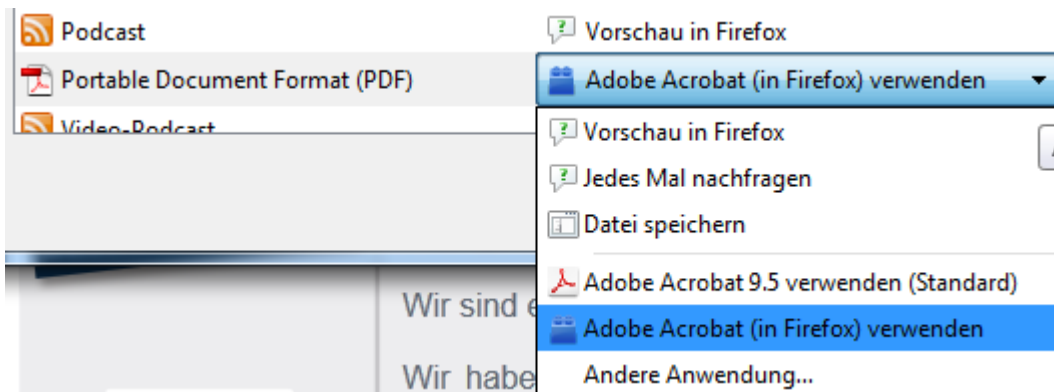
Podcast
Vorschau in Firefox
Portable Document Format (PDF)
Adobe Acrobat (in Firefox) verwenden
Video-Podcast
Vorschau in Firefox
Jedes Mal nachfragen
Datei speichern
Adobe Acrobat 9.5 verwenden (Standard)
Adobe Acrobat (in Firefox) verwenden
Andere Anwendung...
Wir sind e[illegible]
Wir habe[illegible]